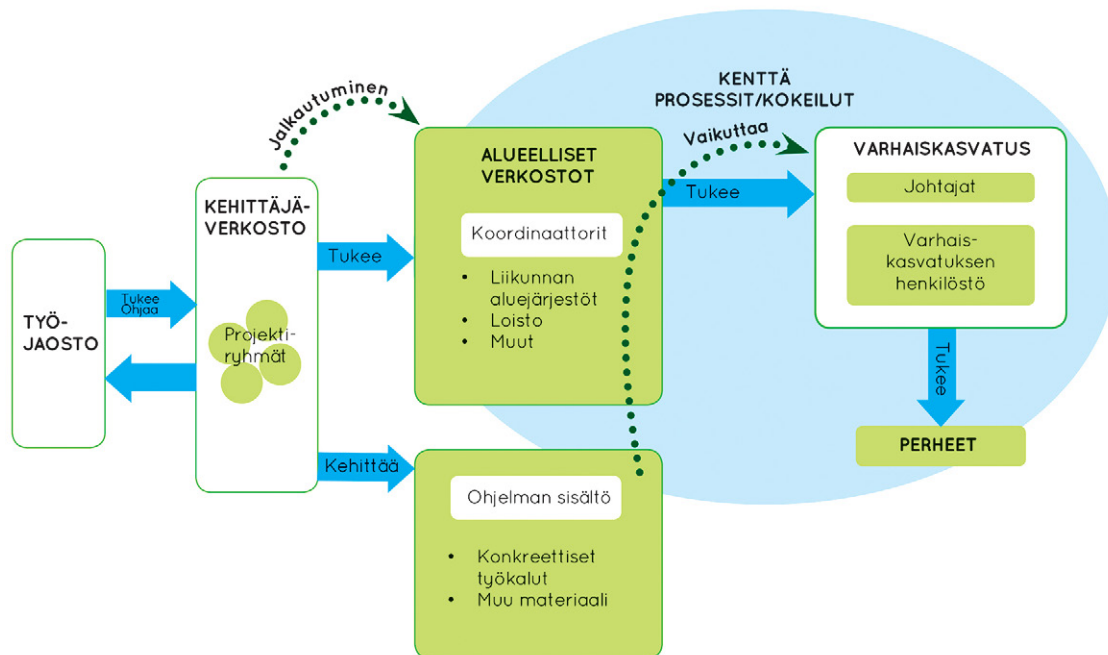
KENTTÄ
PROSESSIT/KOKEILUT

Jalkautuminen

Vaikuttaa

ALUEELLISET VERKOSTOT

Koordinaattorit

- Liikunnan aluejärjestöt
- Loisto
- Muut

Tukee

VARHAISKASVATUS

Johtajat

Varhaiskasvatuksen henkilöstö

Tukee

PERHEET

KEHITTÄJÄVERKOSTO

Projektiryhmät

Tukee

Kehittää

TYÖJAOSTO

Tukee
Ohjaa

Ohjelman sisältö

- Konkreettiset työkalut
- Muu materiaali